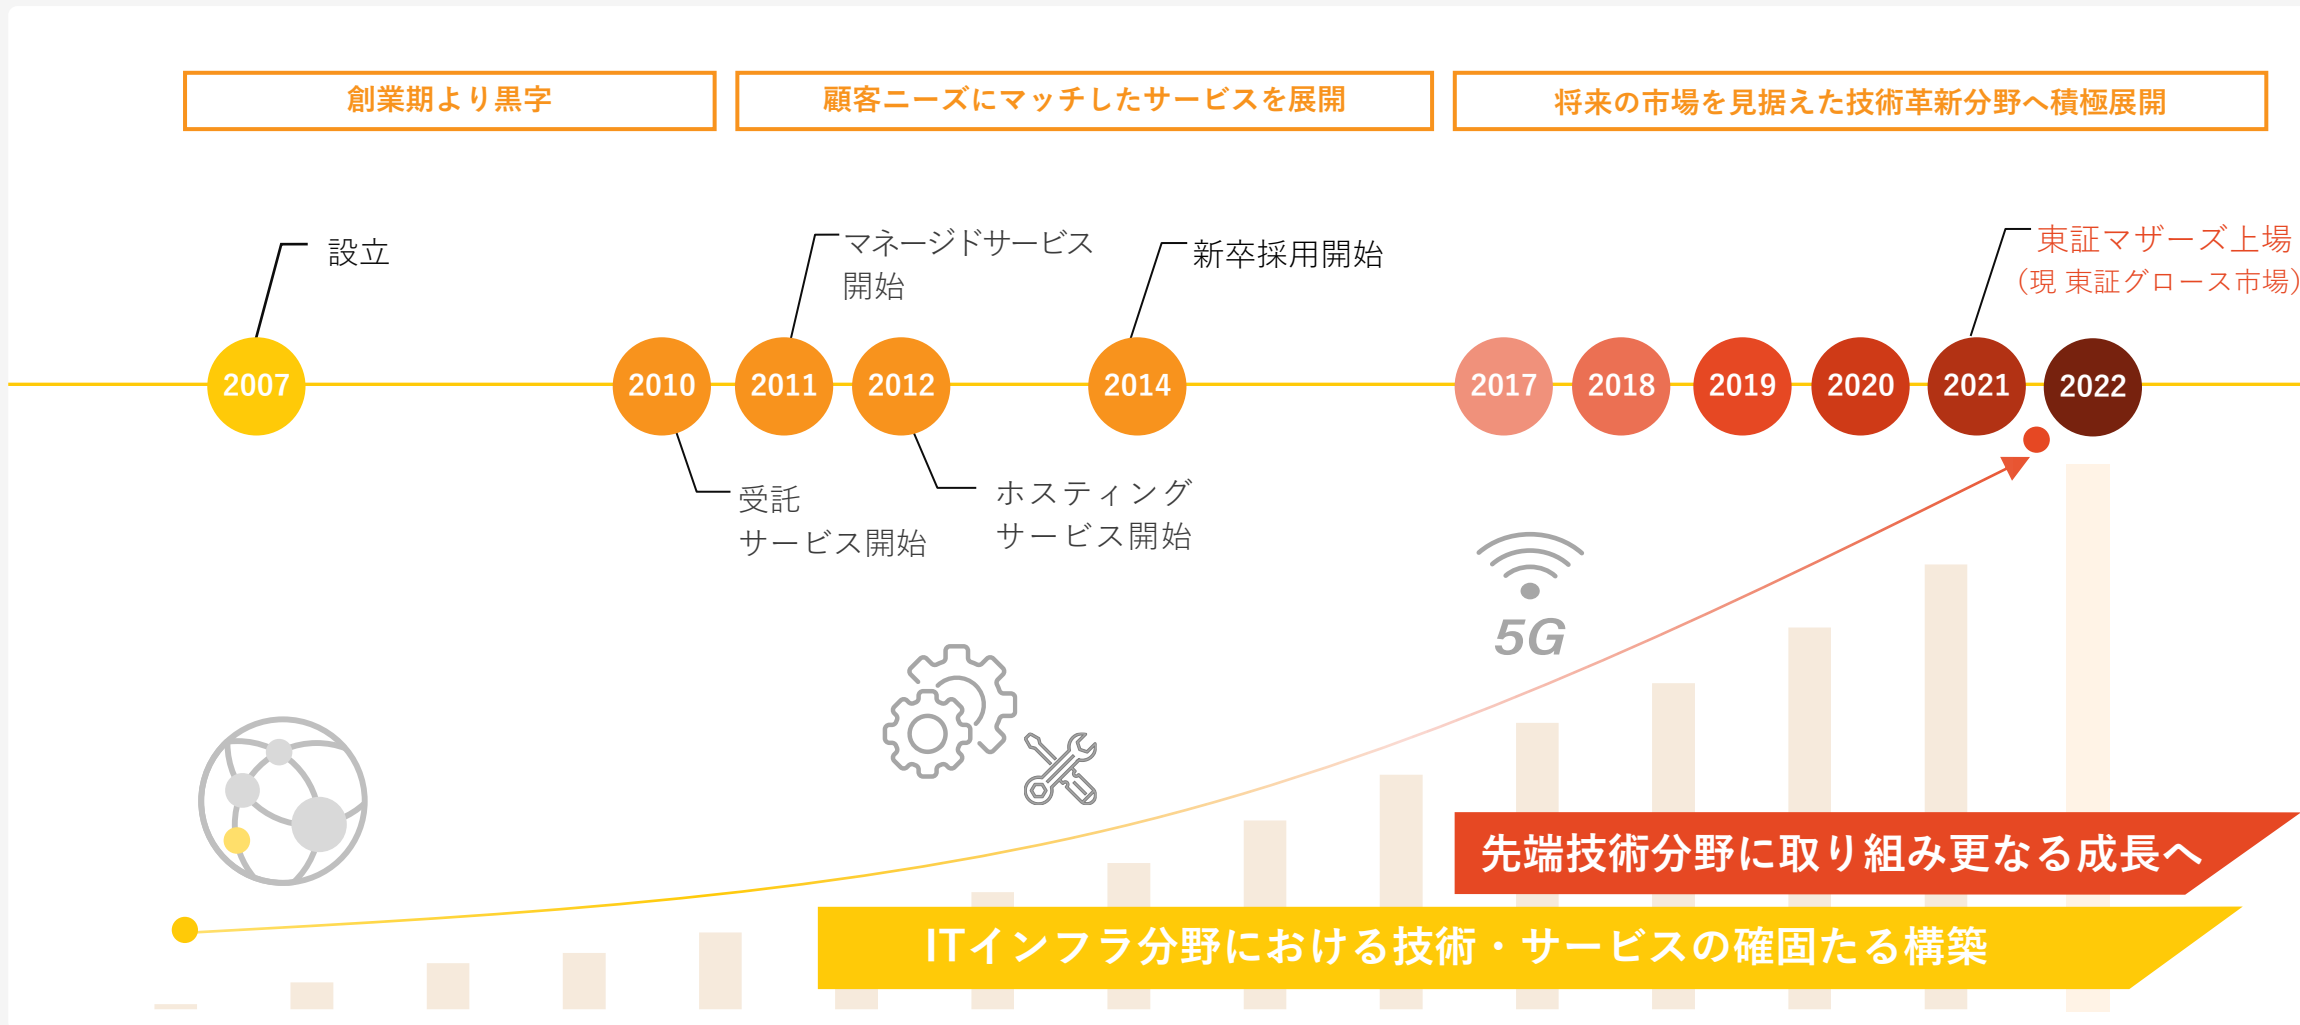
創業期より黒字

顧客ニーズにマッチしたサービスを展開

将来の市場を見据えた技術革新分野へ積極展開

設立

マネージドサービス開始

新卒採用開始

東証マザーズ上場
(現 東証グロース市場)

2007

2010

2011

2012

2014

2017

2018

2019

2020

2021

2022

受託サービス開始

ホスティングサービス開始

5G

先端技術分野に取り組み更なる成長へ

ITインフラ分野における技術・サービスの確固たる構築